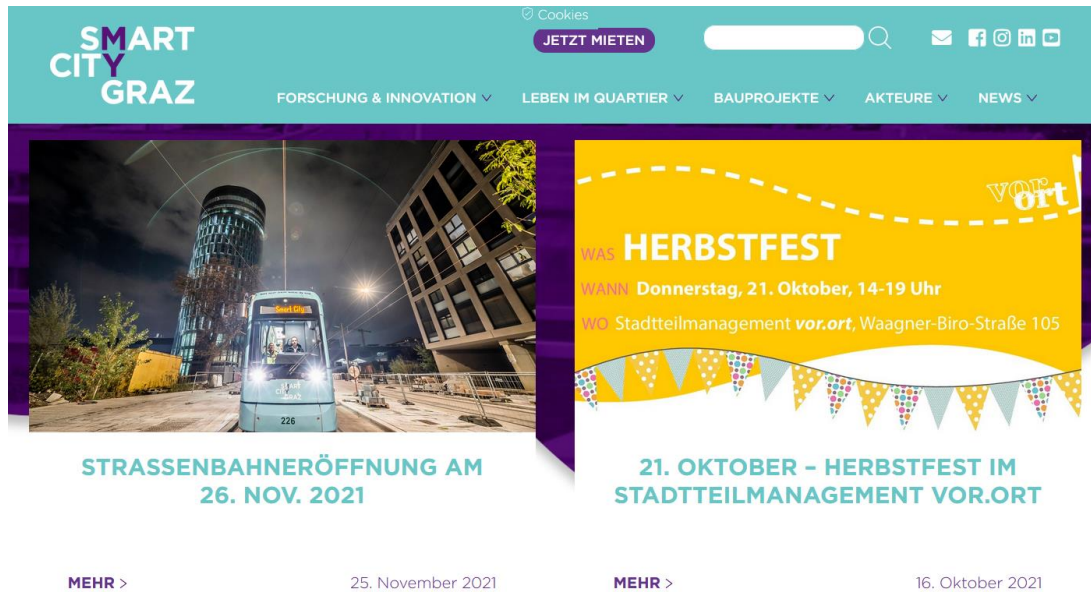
SMART CITY GRAZ

Cookies

JETZT MIETEN

FORSCHUNG & INNOVATION
LEBEN IM QUARTIER
BAUPROJEKTE
AKTEURE
NEWS

Smart City

SMART CITY GRAZ

226

vor.ort

WAS HERBSTFEST
WANN Donnerstag, 21. Oktober, 14-19 Uhr
WO Stadtteilmanagement vor.ort, Waagner-Biro-Straße 105

STRASSENBAHNERÖFFNUNG AM 26. NOV. 2021

MEHR >
25. November 2021

21. OKTOBER – HERBSTFEST IM STADTTEILMANAGEMENT VOR.ORT

MEHR >
16. Oktober 2021